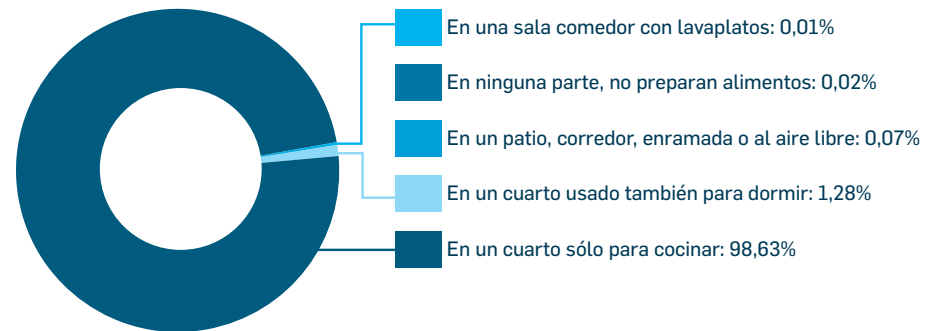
En una sala comedor con lavaplatos: 0,01%

En ninguna parte, no preparan alimentos: 0,02%

En un patio, corredor, enramada o al aire libre: 0,07%

En un cuarto usado también para dormir: 1,28%

En un cuarto sólo para cocinar: 98,63%